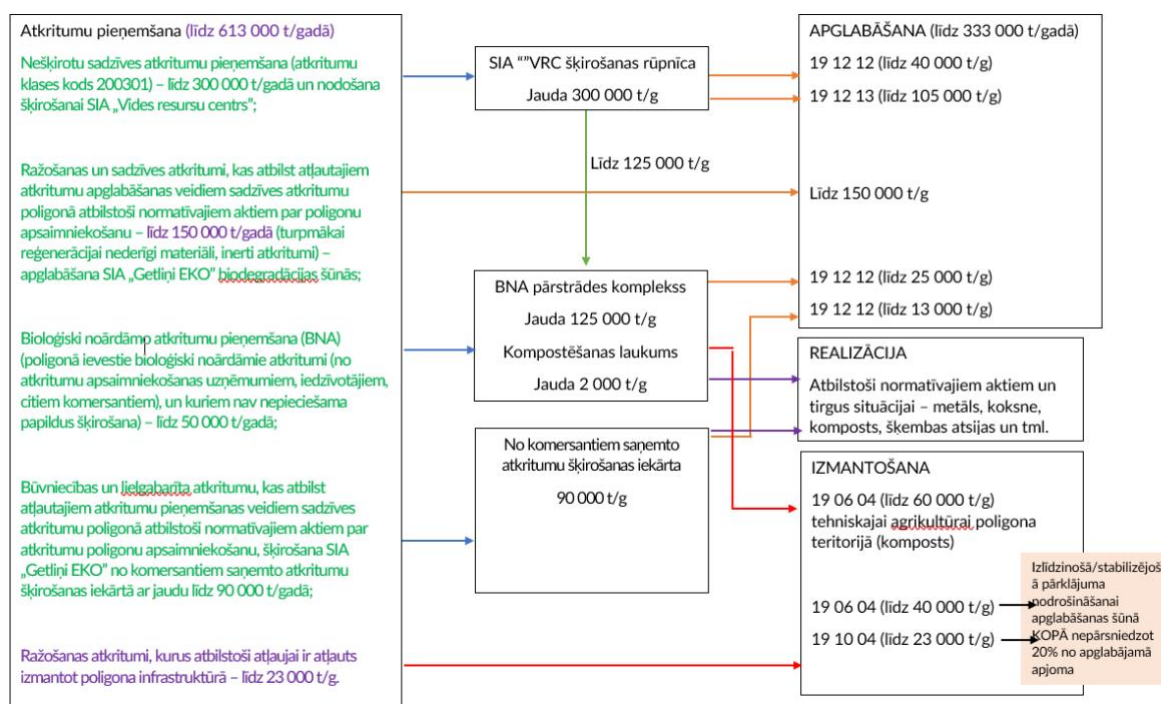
Atkritumu pieņemšana (līdz 613 000 t/gadā)

Nešķirotu sadzīves atkritumu pieņemšana (atkritumu klases kods 200301) – līdz 300 000 t/gadā un nodošana šķirošanai SIA „Vides resursu centrs";

Ražošanas un sadzīves atkritumi, kas atbilst atļautajiem atkritumu apglabāšanas veidiem sadzīves atkritumu poligonā atbilstoši normatīvajiem aktiem par poligonu apsaimniekošanu – līdz 150 000 t/gadā (turpmākai reģenerācijai nederīgi materiāli, inerti atkritumi) – apglabāšana SIA „Getliņi EKO" biodegradācijas šūnās;

Bioloģiski noārdāmo atkritumu pieņemšana (BNA) (poligonā ievestie bioloģiski noārdāmie atkritumi (no atkritumu apsaimniekošanas uzņēmumiem, iedzīvotājiem, citiem komersantiem), un kuriem nav nepieciešama papildus šķirošana) – līdz 50 000 t/gadā;

Būvniecības un lielgabarīta atkritumu, kas atbilst atļautajiem atkritumu pieņemšanas veidiem sadzīves atkritumu poligonā atbilstoši normatīvajiem aktiem par atkritumu poligonu apsaimniekošanu, šķirošana SIA „Getliņi EKO" no komersantiem saņemto atkritumu šķirošanas iekārtā ar jaudu līdz 90 000 t/gadā;

Ražošanas atkritumi, kurus atbilstoši atļaujai ir atļauts izmantot poligona infrastruktūrā – līdz 23 000 t/g.

SIA ""VRC šķirošanas rūpnīca
Jauda 300 000 t/g

Līdz 125 000 t/g

BNA pārstrādes komplekss
Jauda 125 000 t/g
Kompostēšanas laukums
Jauda 2 000 t/g

No komersantiem saņemto atkritumu šķirošanas iekārta
90 000 t/g

APGLABĀŠANA (līdz 333 000 t/gadā)
19 12 12 (līdz 40 000 t/g)
19 12 13 (līdz 105 000 t/g)

Līdz 150 000 t/g

19 12 12 (līdz 25 000 t/g)
19 12 12 (līdz 13 000 t/g)

REALIZĀCIJA
Atbilstoši normatīvajiem aktiem un tirgus situācijai – metāls, koksne, komposts, škembas atsijas un tml.

IZMANTOŠANA
19 06 04 (līdz 60 000 t/g) tehniskajai agrikultūrai poligona teritorijā (komposts)

19 06 04 (līdz 40 000 t/g)
19 10 04 (līdz 23 000 t/g)

Izlīdzinošā/stabilizējošā pārklājuma nodrošināšanai apglabāšanas šūnā KOPĀ nepārsniedzot 20% no apglabājamā apjoma